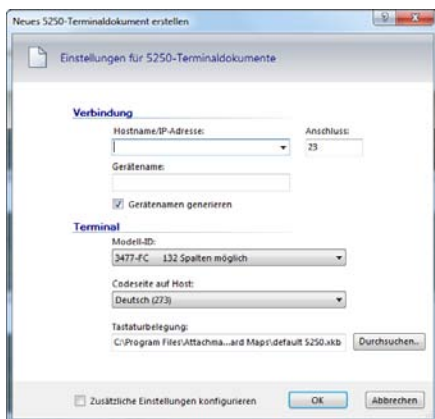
Neues 5250-Terminaldokument erstellen

Einstellungen für 5250-Terminaldokumente

Verbindung

Hostname/IP-Adresse:

Anschluss:

23

Gerätename:

Gerätenamen generieren

Terminal

Modell-ID:

3477-FC 132 Spalten möglich

Codeseite auf Host:

Deutsch (273)

Tastaturbelegung:

C:\Program Files\Attachma...ard Maps\default 5250.xkb

Durchsuchen...

Zusätzliche Einstellungen konfigurieren

OK

Abbrechen